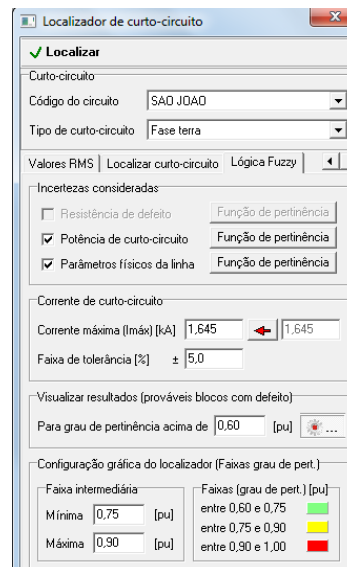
Localizador de curto-circuito

✓ Localizar

Curto-circuito

Código do circuito SAO JOAO

Tipo de curto-circuito Fase terra

Valores RMS | Localizar curto-circuito | Lógica Fuzzy

Incertezas consideradas

Resistência de defeito Função de pertinência

Potência de curto-circuito Função de pertinência

Parâmetros físicos da linha Função de pertinência

Corrente de curto-circuito

Corrente máxima (Imáx) [kA] 1,645 1,645

Faixa de tolerância [%] ± 5,0

Visualizar resultados (prováveis blocos com defeito)

Para grau de pertinência acima de 0,60 [pu] ...

Configuração gráfica do localizador (Faixas grau de pert.)

Faixa intermediária

Mínima 0,75 [pu]

Máxima 0,90 [pu]

Faixas (grau de pert.) [pu]

entre 0,60 e 0,75

entre 0,75 e 0,90

entre 0,90 e 1,00